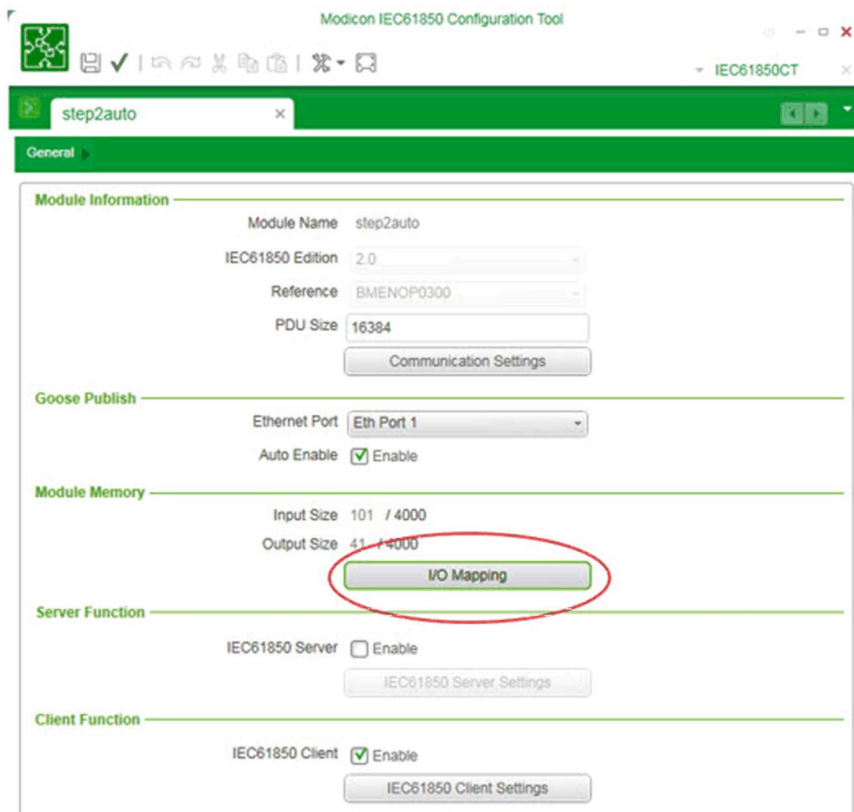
Modicon IEC61850 Configuration Tool

IEC61850CT

step2auto

General

Module Information

Module Name step2auto

IEC61850 Edition 2.0

Reference BMENOP0300

PDU Size 16384

Communication Settings

Goose Publish

Ethernet Port Eth Port 1

Auto Enable Enable

Module Memory

Input Size 101 / 4000

Output Size 41 / 4000

I/O Mapping

Server Function

IEC61850 Server Enable

IEC61850 Server Settings

Client Function

IEC61850 Client Enable

IEC61850 Client Settings